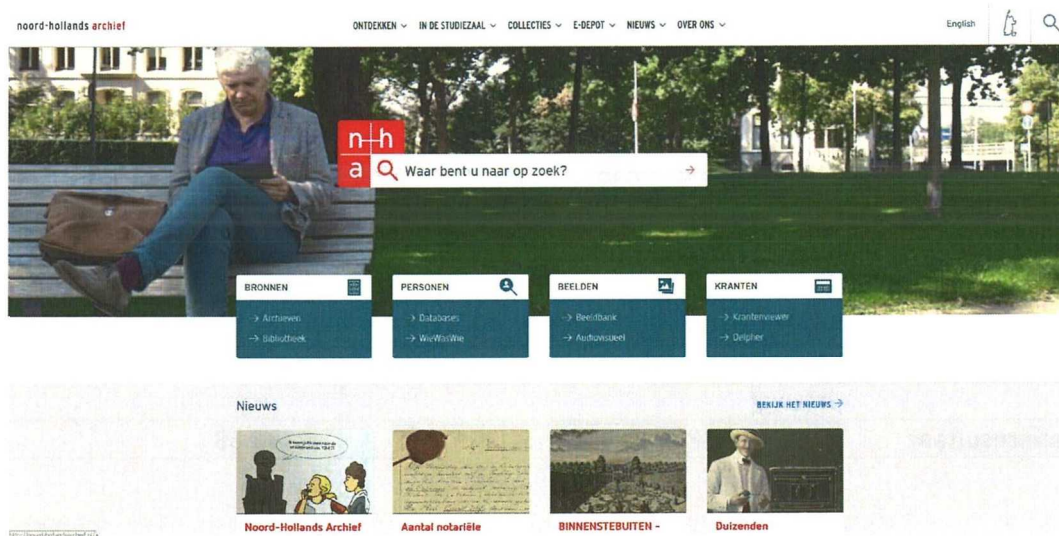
noord-hollands archief

ONTDEKKEN ⌄ IN DE STUDIEZAAL ⌄ COLLECTIES ⌄ E-DEPOT ⌄ NIEUWS ⌄ OVER ONS ⌄

English

n h a

Waar bent u naar op zoek? →

BRONNEN
→ Archieven
→ Bibliotheek

PERSONEN
→ Databases
→ WieWasWie

BEELDEN
→ Beeldbank
→ Audiovisueel

KRANTEN
→ Krantenviewer
→ Delpher

Nieuws

BEKIJK HET NIEUWS →

Noord-Hollands Archief

Aantal notariële

BINNENSTEBUITEN -

Duizenden